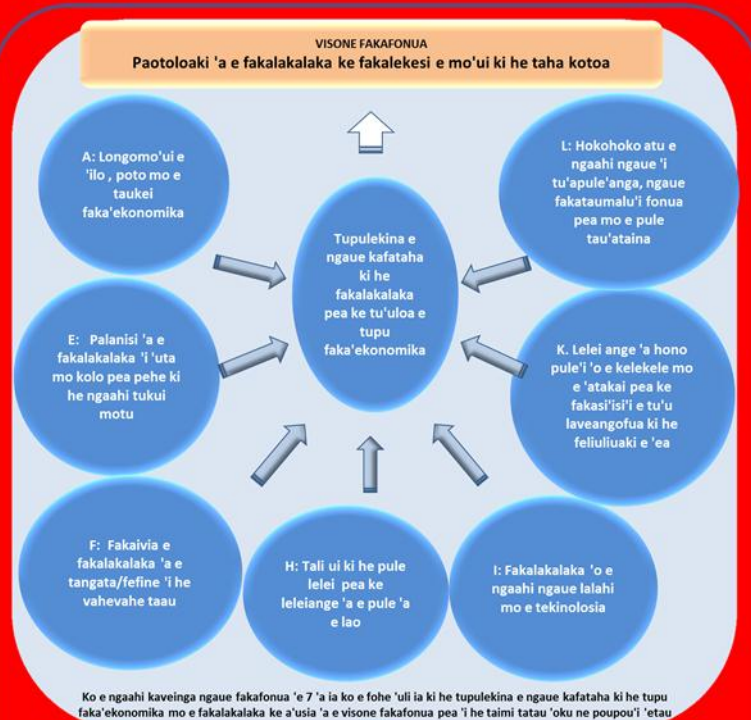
VISONE FAKAFONUA
Paotoloaki 'a e fakalakalaka ke fakalekesi e mo'ui ki he taha kotoa

A: Longomo'ui e 'ilo , poto mo e taukei faka'ekonomika

L: Hokohoko atu e ngaahi ngaue 'i tu'apule'anga, ngaue fakataumalu'i fonua pea mo e pule tau'ataina

Tupulekina e ngaue kafataha ki he fakalakalaka pea ke tu'uloa e tupu faka'ekonomika

E: Palanisi 'a e fakalakalaka 'i 'uta mo kolo pea pehe ki he ngaahi tukui motu

K. Lelei ange 'a hono pule'i 'o e kelekele mo e 'atakai pea ke fakasi'isi'i e tu'u laveangofua ki he feliuliuaki e 'ea

F: Fakaivia e fakalakalaka 'a e tangata/fefine 'i he vahevahe taau

H: Tali ui ki he pule lelei pea ke leleiange 'a e pule 'a e lao

I: Fakalakalaka 'o e ngaahi ngaue lalahi mo e tekinolosia

Ko e ngaahi kaveinga ngaue fakafonua 'e 7 'a ia ko e fohe 'uli ia ki he tupulekina e ngaue kafataha ki he tupu faka'ekonomika mo e fakalakalaka ke a'usia 'a e visone fakafonua pea 'i he taimi tatau 'oku ne poupou'i 'etau